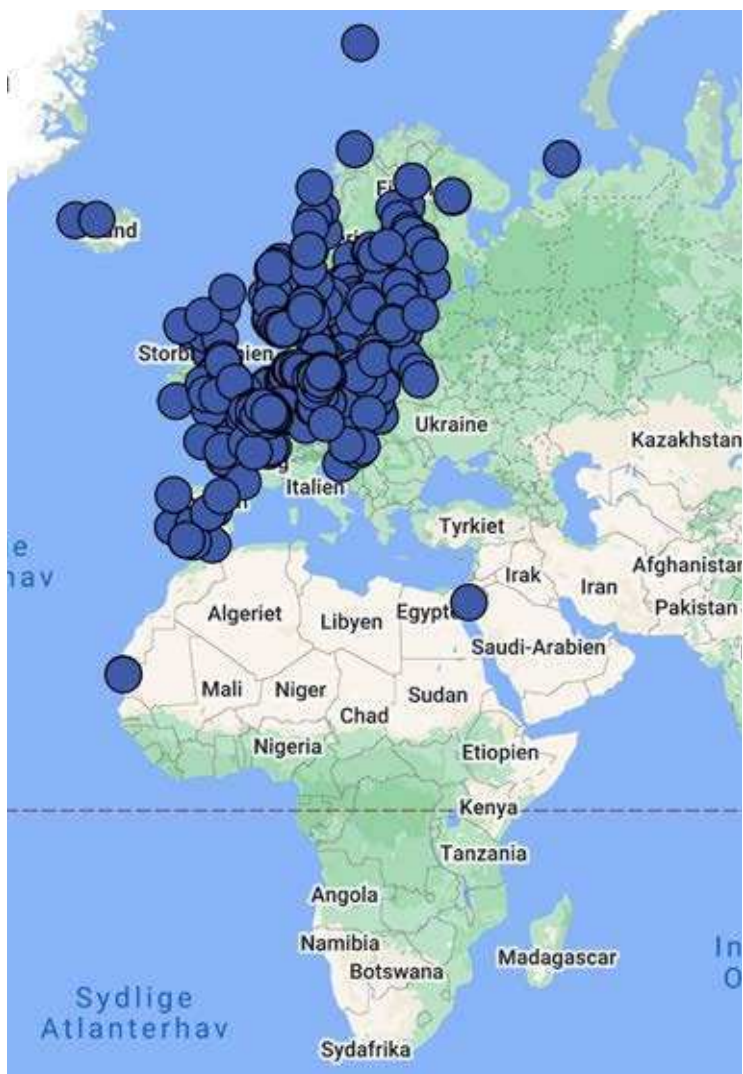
and
Fi
Storb ien
Ukraine
Kazakhstan
Italien
Tyrkiet
e
hav
Irak
Iran
Afghanistan
Algeriet
Libyen
Egypt
Pakistan
Saudi-Arabien
Mali
Niger
Sudan
Chad
Nigeria
Etiopien
Kenya
Tanzania
Angola
Namibia
Botswana
Madagascar
In
O
Sydlige
Atlanterhav
Sydafrika